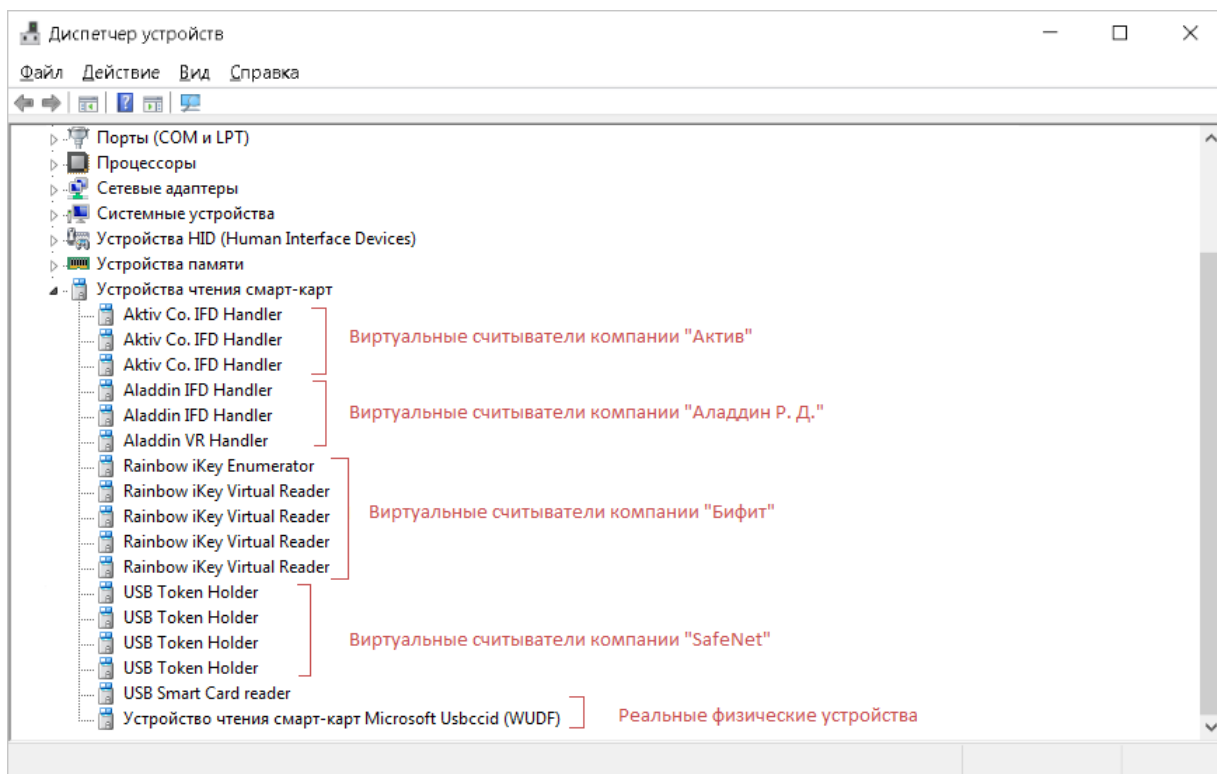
Диспетчер устройств

Файл Действие Вид Справка

Порты (COM и LPT)
Процессоры
Сетевые адаптеры
Системные устройства
Устройства HID (Human Interface Devices)
Устройства памяти
Устройства чтения смарт-карт
Aktiv Co. IFD Handler
Aktiv Co. IFD Handler
Aktiv Co. IFD Handler
Aladdin IFD Handler
Aladdin IFD Handler
Aladdin VR Handler
Rainbow iKey Enumerator
Rainbow iKey Virtual Reader
Rainbow iKey Virtual Reader
Rainbow iKey Virtual Reader
Rainbow iKey Virtual Reader
USB Token Holder
USB Token Holder
USB Token Holder
USB Token Holder
USB Smart Card reader
Устройство чтения смарт-карт Microsoft Usbccid (WUDF)

Виртуальные считыватели компании "Актив"
Виртуальные считыватели компании "Аладдин Р. Д."
Виртуальные считыватели компании "Бифит"
Виртуальные считыватели компании "SafeNet"
Реальные физические устройства